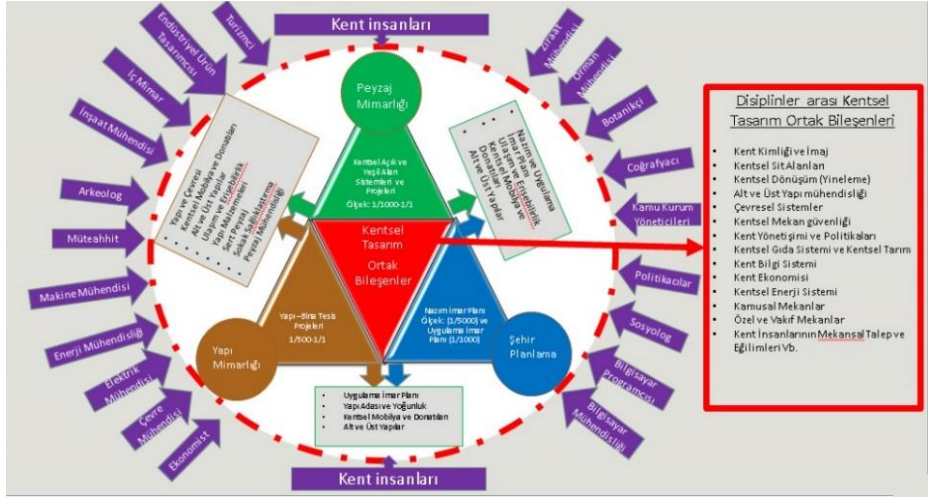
Kent insanları

Turizmci
Endüstriyel Ürün Tasarımcısı
İç Mimar
İnşaat Mühendisi
Arkeolog
Müteahhit
Makine Mühendisi
Enerji Mühendisliği
Elektrik Mühendisi
Çevre Mühendisi
Ekonomist

Ziraat Mühendisi
Orman Mühendisi
Botanikçi
Coğrafyacı
Kamu Kurum Yöneticileri
Politikacılar
Sosyolog
Bilgisayar Programcısı
Bilgisayar Mühendisliği

Peyzaj Mimarlığı

Kentsel Açık ve Yeşil Alan Sistemleri ve Projeleri
Ölçek: 1/1000-1/1

- Yapı ve Çevresi
- Kentsel Mobilya ve Donatılar
- Alt ve Üst Yapılar
- Ulaşım ve Erişebilirlik
- Yapı Malzemeleri
- Sert Peyzaj
- Sokak Sağlıklaştırma
- Peyzaj Mühendisliği

- Nazım ve Uygulama İmar Planı
- Ulaşım ve Erişebilirlik
- Kentsel Mobilya ve Donatılar
- Alt ve Üst Yapılar

Kentsel Tasarım Ortak Bileşenler

Yapı – Bina Tesis Projeleri
1/500-1/1

Yapı Mimarlığı

Nazım İmar Planı Ölçek: (1/5000) ve Uygulama İmar Planı (1/1000)

Şehir Planlama

- Uygulama İmar Planı
- Yapı Adası ve Yoğunluk
- Kentsel Mobilya ve Donatıları
- Alt ve Üst Yapılar

Kent insanları

Disiplinler arası Kentsel Tasarım Ortak Bileşenleri

- Kent Kimliği ve İmaj
- Kentsel Sit Alanları
- Kentsel Dönüşüm (Yineleme)
- Alt ve Üst Yapı mühendisliği
- Çevresel Sistemler
- Kentsel Mekan güvenliği
- Kent Yönetişimi ve Politikaları
- Kentsel Gıda Sistemi ve Kentsel Tarım
- Kent Bilgi Sistemi
- Kent Ekonomisi
- Kentsel Enerji Sistemi
- Kamusal Mekanlar
- Özel ve Vakıf Mekanlar
- Kent İnsanlarının Mekansal Talep ve Eğilimleri Vb.